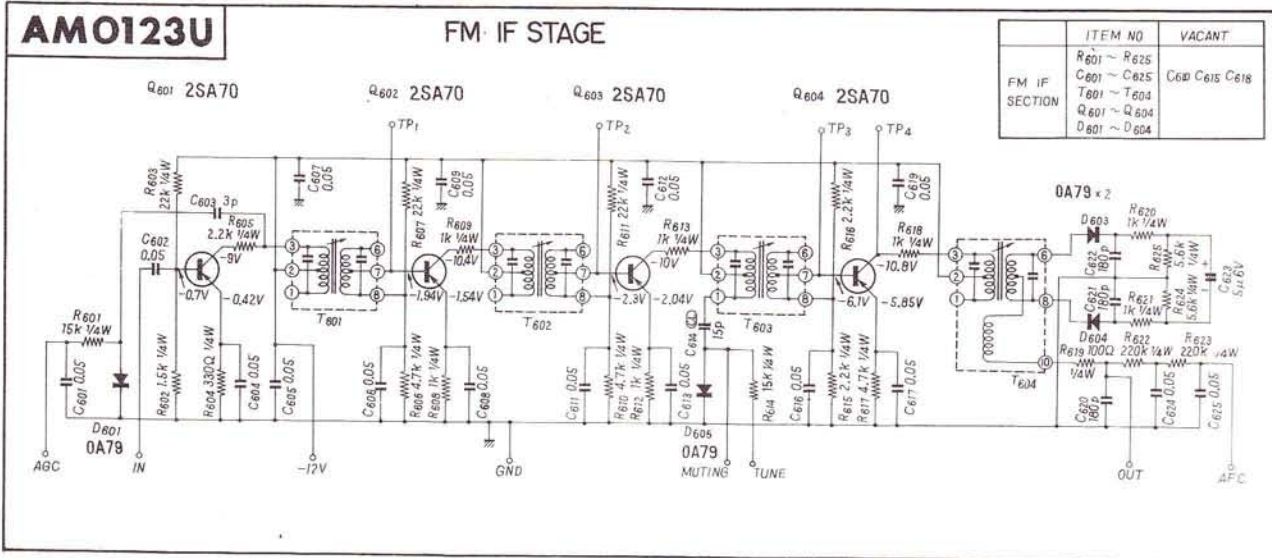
AM0123U

FM IF STAGE

| | ITEM NO | VACANT |
|---|---|---|
| FM IF SECTION | $R_{601} \sim R_{625}$ $C_{601} \sim C_{625}$ $T_{601} \sim T_{604}$ $Q_{601} \sim Q_{604}$ $D_{601} \sim D_{604}$ | $C_{610}$ $C_{615}$ $C_{618}$ |

$Q_{601}$ 2SA70
$Q_{602}$ 2SA70
$Q_{603}$ 2SA70
$Q_{604}$ 2SA70

$TP_1$ $TP_2$ $TP_3$ $TP_4$

$R_{603}$ 22k 1/4W
$C_{603}$ 3p
$R_{605}$ 2.2k 1/4W
$C_{602}$ 0.05
-9V
-0.7V
-0.42V
$C_{607}$ 0.05
$T_{601}$
$R_{607}$ 22k 1/4W
$C_{609}$ 0.05
$R_{609}$ 1k 1/4W
-10.4V
-1.94V
-1.54V
$T_{602}$
$R_{611}$ 22k 1/4W
$C_{612}$ 0.05
$R_{613}$ 1k 1/4W
-10V
-2.3V
-2.04V
$T_{603}$
$R_{616}$ 2.2k 1/4W
$C_{619}$ 0.05
$R_{618}$ 1k 1/4W
-10.8V
-6.1V
-5.85V
0A79 ×2
$D_{603}$
$R_{620}$ 1k 1/4W
$C_{622}$ 180p
$R_{625}$ 5.6k 1/4W
$C_{623}$ 5μ 6V
$C_{621}$ 180p
$R_{621}$ 1k 1/4W
$R_{624}$ 5.6k 1/4W
$D_{604}$
$R_{619}$ 100Ω 1/4W
$R_{622}$ 220k 1/4W
$R_{623}$ 220k 1/4W
$T_{604}$
$R_{601}$ 15k 1/4W
$C_{601}$ 0.05
$D_{601}$
0A79
$R_{602}$ 1.5k 1/4W
$R_{604}$ 330Ω 1/4W
$C_{604}$ 0.05
$C_{605}$ 0.05
$C_{606}$ 0.05
$R_{606}$ 4.7k 1/4W
$R_{608}$ 1k 1/4W
$C_{608}$ 0.05
$C_{611}$ 0.05
$R_{610}$ 4.7k 1/4W
$R_{612}$ 1k 1/4W
$C_{613}$ 0.05
$C_{614}$ 15p
$R_{614}$ 15k 1/4W
$D_{605}$
0A79
$C_{616}$ 0.05
$R_{615}$ 2.2k 1/4W
$R_{617}$ 1k 1/4W
$C_{617}$ 0.05
$C_{620}$ 180p
$C_{624}$ 0.05
$C_{625}$ 0.05
AGC
IN
-12V
GND
MUTING
TUNE
OUT
AFC